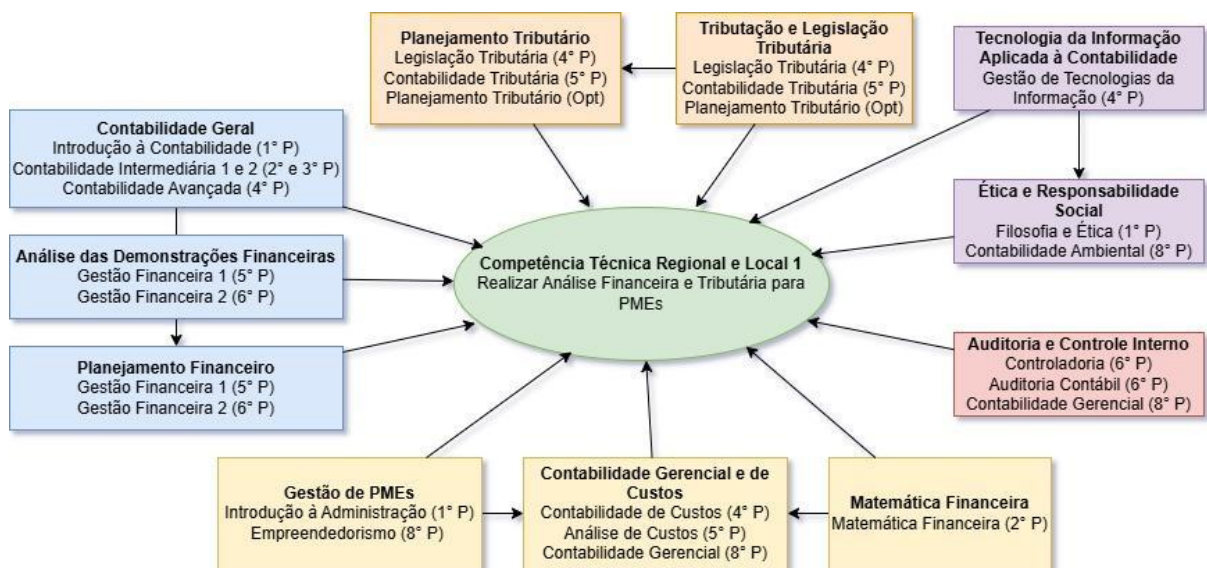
Planejamento Tributário
Legislação Tributária (4° P)
Contabilidade Tributária (5° P)
Planejamento Tributário (Opt)

Tributação e Legislação Tributária
Legislação Tributária (4° P)
Contabilidade Tributária (5° P)
Planejamento Tributário (Opt)

Tecnologia da Informação Aplicada à Contabilidade
Gestão de Tecnologias da Informação (4° P)

Contabilidade Geral
Introdução à Contabilidade (1° P)
Contabilidade Intermediária 1 e 2 (2° e 3° P)
Contabilidade Avançada (4° P)

Ética e Responsabilidade Social
Filosofia e Ética (1° P)
Contabilidade Ambiental (8° P)

Análise das Demonstrações Financeiras
Gestão Financeira 1 (5° P)
Gestão Financeira 2 (6° P)

Competência Técnica Regional e Local 1
Realizar Análise Financeira e Tributária para PMEs

Planejamento Financeiro
Gestão Financeira 1 (5° P)
Gestão Financeira 2 (6° P)

Auditoria e Controle Interno
Controladoria (6° P)
Auditoria Contábil (6° P)
Contabilidade Gerencial (8° P)

Gestão de PMEs
Introdução à Administração (1° P)
Empreendedorismo (8° P)

Contabilidade Gerencial e de Custos
Contabilidade de Custos (4° P)
Análise de Custos (5° P)
Contabilidade Gerencial (8° P)

Matemática Financeira
Matemática Financeira (2° P)